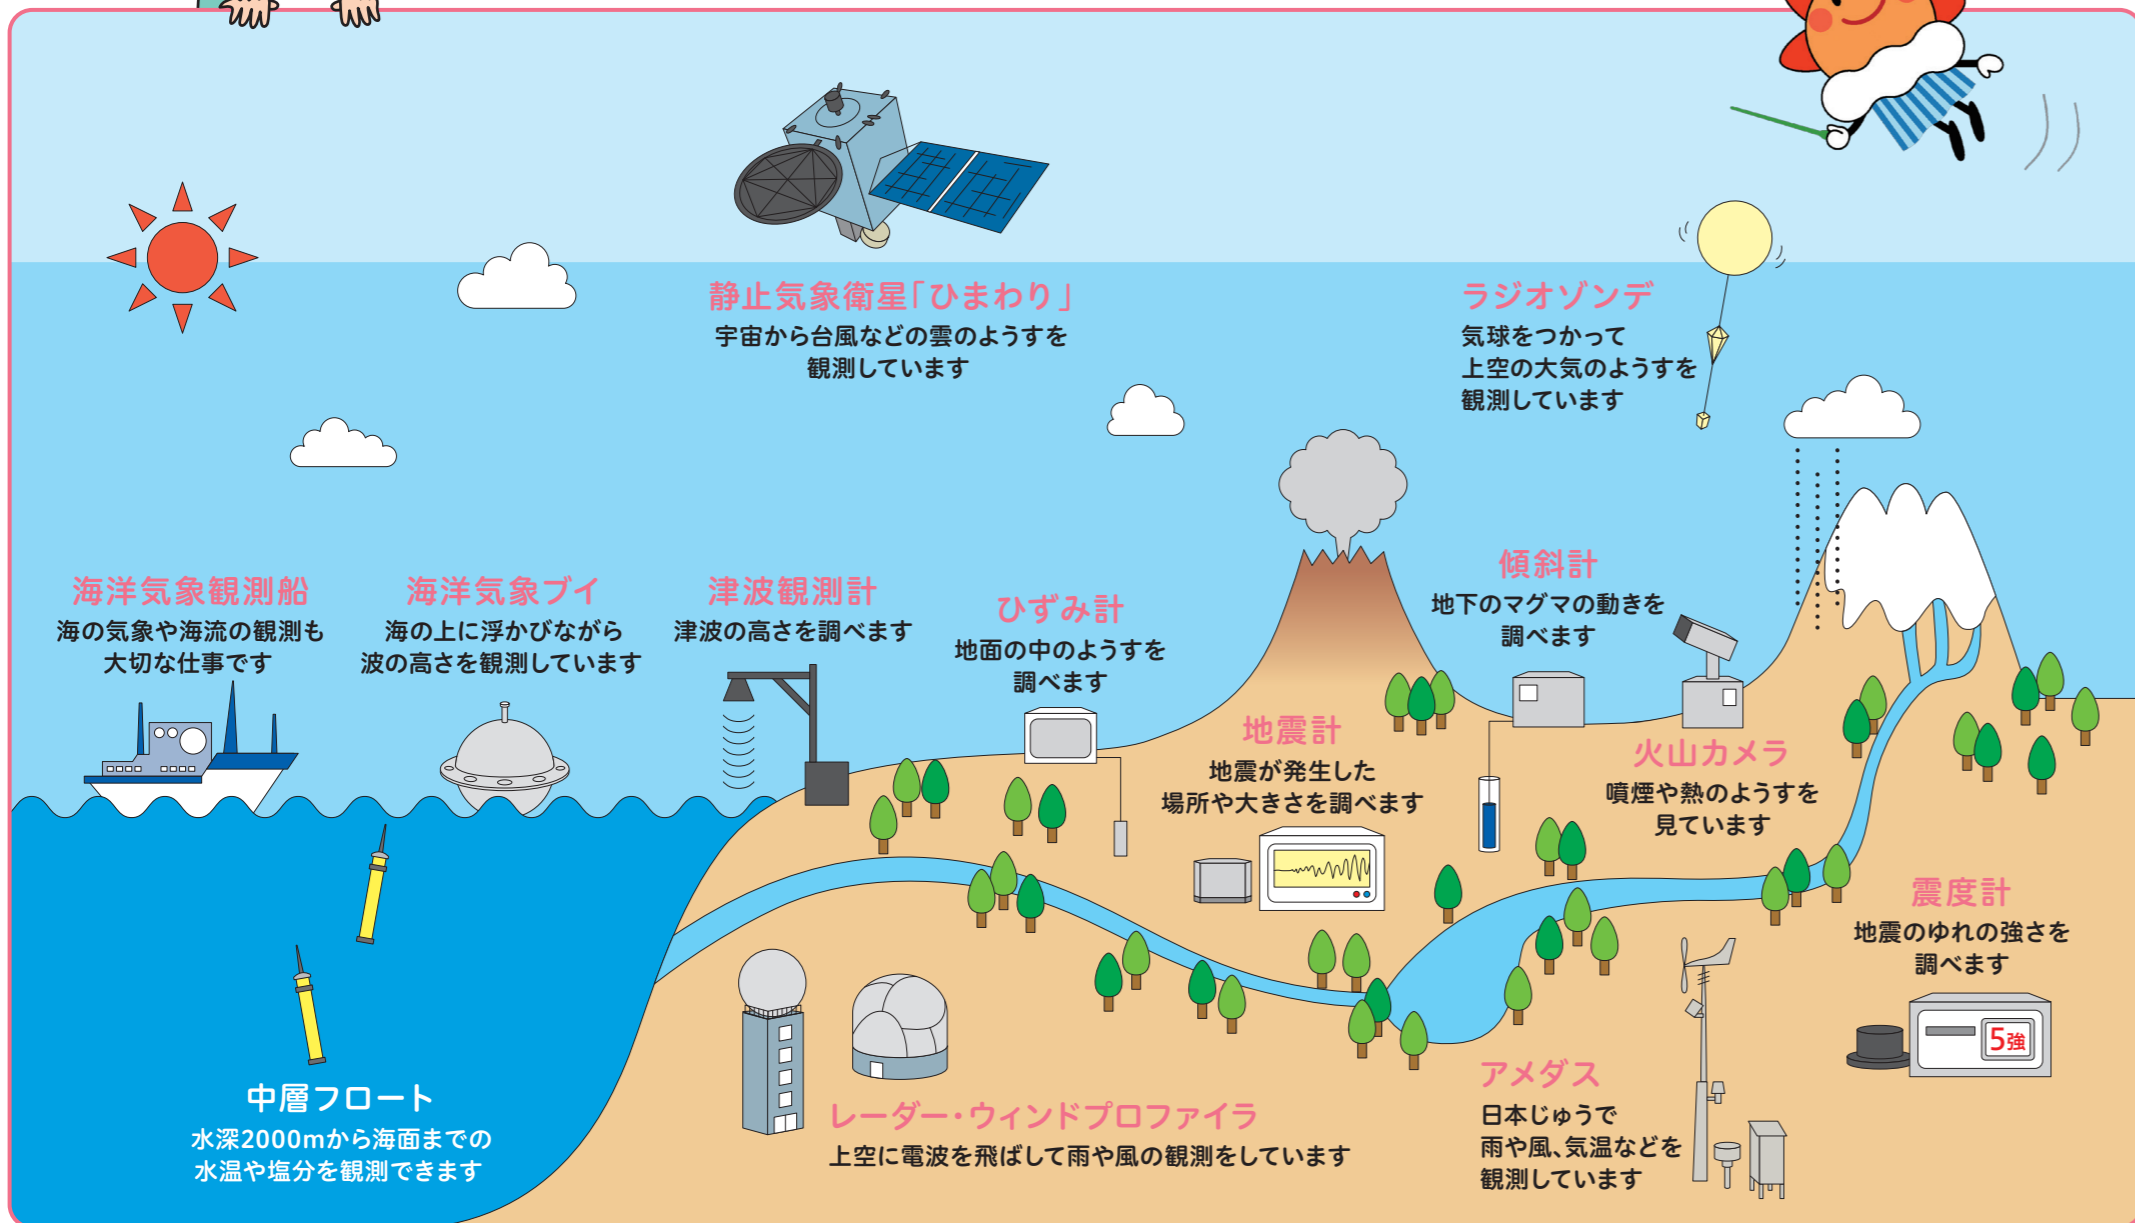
静止気象衛星「ひまわり」
宇宙から台風などの雲のようすを観測しています

ラジオゾンデ
気球をつかって上空の大気のようすを観測しています

海洋気象観測船
海の気象や海流の観測も大切な仕事です

海洋気象ブイ
海の上に浮かびながら波の高さを観測しています

津波観測計
津波の高さを調べます

ひずみ計
地面の中のようすを調べます

傾斜計
地下のマグマの動きを調べます

地震計
地震が発生した場所や大きさを調べます

火山カメラ
噴煙や熱のようすを見ています

震度計
地震のゆれの強さを調べます

5強

中層フロート
水深2000mから海面までの水温や塩分を観測できます

レーダー・ウィンドプロファイラ
上空に電波を飛ばして雨や風の観測をしています

アメダス
日本じゅうで雨や風、気温などを観測しています